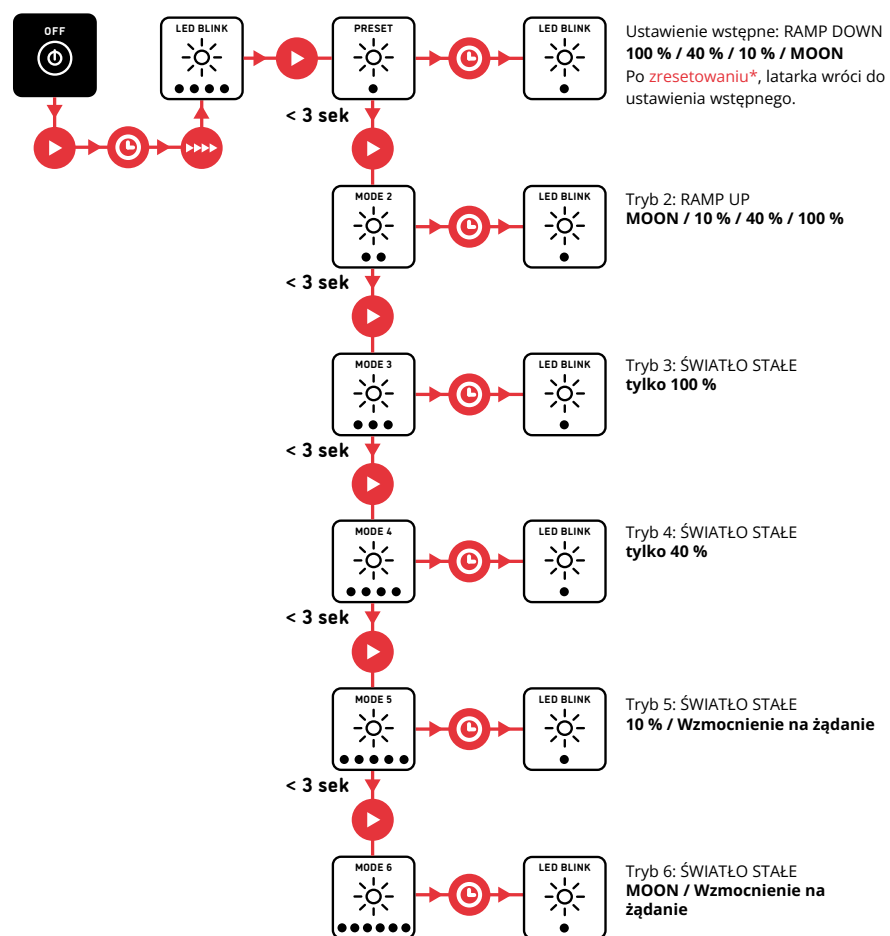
OFF

LED BLINK

PRESET

LED BLINK

Ustawienie wstępne: RAMP DOWN
**100 % / 40 % / 10 % / MOON**
Po zresetowaniu*, latarka wróci do ustawienia wstępnego.

< 3 sek

MODE 2

LED BLINK

Tryb 2: RAMP UP
**MOON / 10 % / 40 % / 100 %**

< 3 sek

MODE 3

LED BLINK

Tryb 3: ŚWIATŁO STAŁE
**tylko 100 %**

< 3 sek

MODE 4

LED BLINK

Tryb 4: ŚWIATŁO STAŁE
**tylko 40 %**

< 3 sek

MODE 5

LED BLINK

Tryb 5: ŚWIATŁO STAŁE
**10 % / Wzmocnienie na żądanie**

< 3 sek

MODE 6

LED BLINK

Tryb 6: ŚWIATŁO STAŁE
**MOON / Wzmocnienie na żądanie**